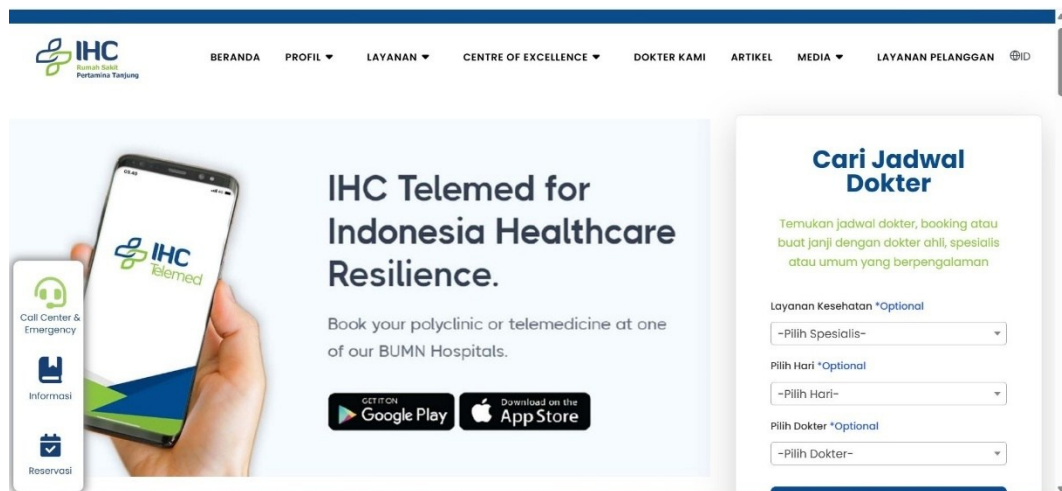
IHC
Rumah Sakit
Pertamina Tanjung

BERANDA PROFIL ▼ LAYANAN ▼ CENTRE OF EXCELLENCE ▼ DOKTER KAMI ARTIKEL MEDIA ▼ LAYANAN PELANGGAN ⊕ID

IHC Telemed

IHC Telemed for Indonesia Healthcare Resilience.

Book your polyclinic or telemedicine at one of our BUMN Hospitals.

GET IT ON Google Play

Download on the App Store

Call Center & Emergency

Informasi

Reservasi

Cari Jadwal Dokter

Temukan jadwal dokter, booking atau buat janji dengan dokter ahli, spesialis atau umum yang berpengalaman

Layanan Kesehatan *Optional
-Pilih Spesialis-

Pilih Hari *Optional
-Pilih Hari-

Pilih Dokter *Optional
-Pilih Dokter-